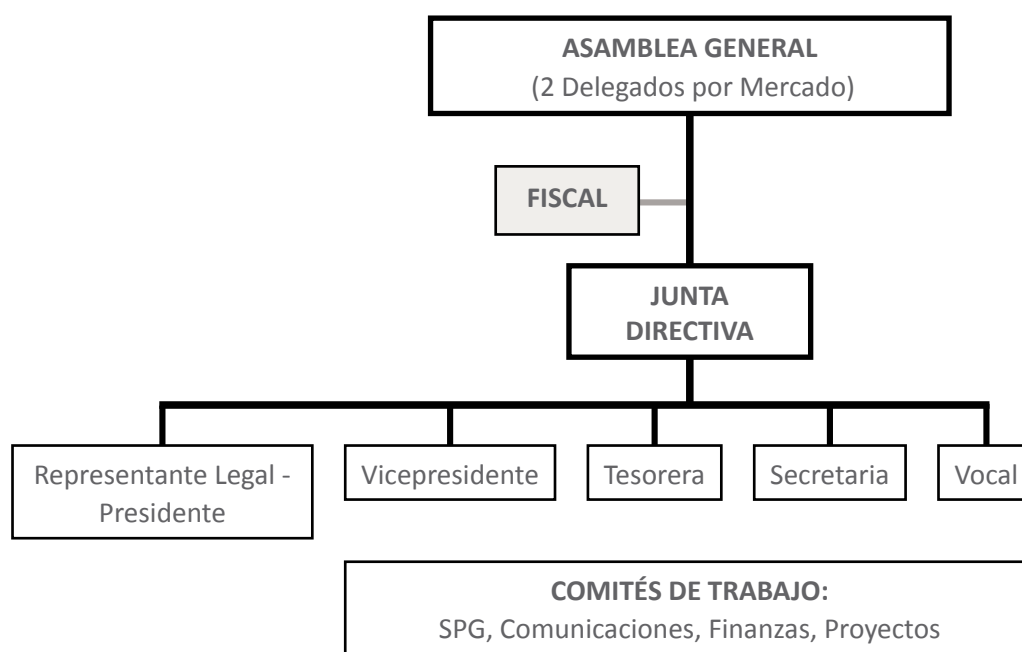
ASAMBLEA GENERAL
(2 Delegados por Mercado)

FISCAL

JUNTA DIRECTIVA

Representante Legal - Presidente

Vicepresidente

Tesorera

Secretaria

Vocal

COMITÉS DE TRABAJO:
SPG, Comunicaciones, Finanzas, Proyectos